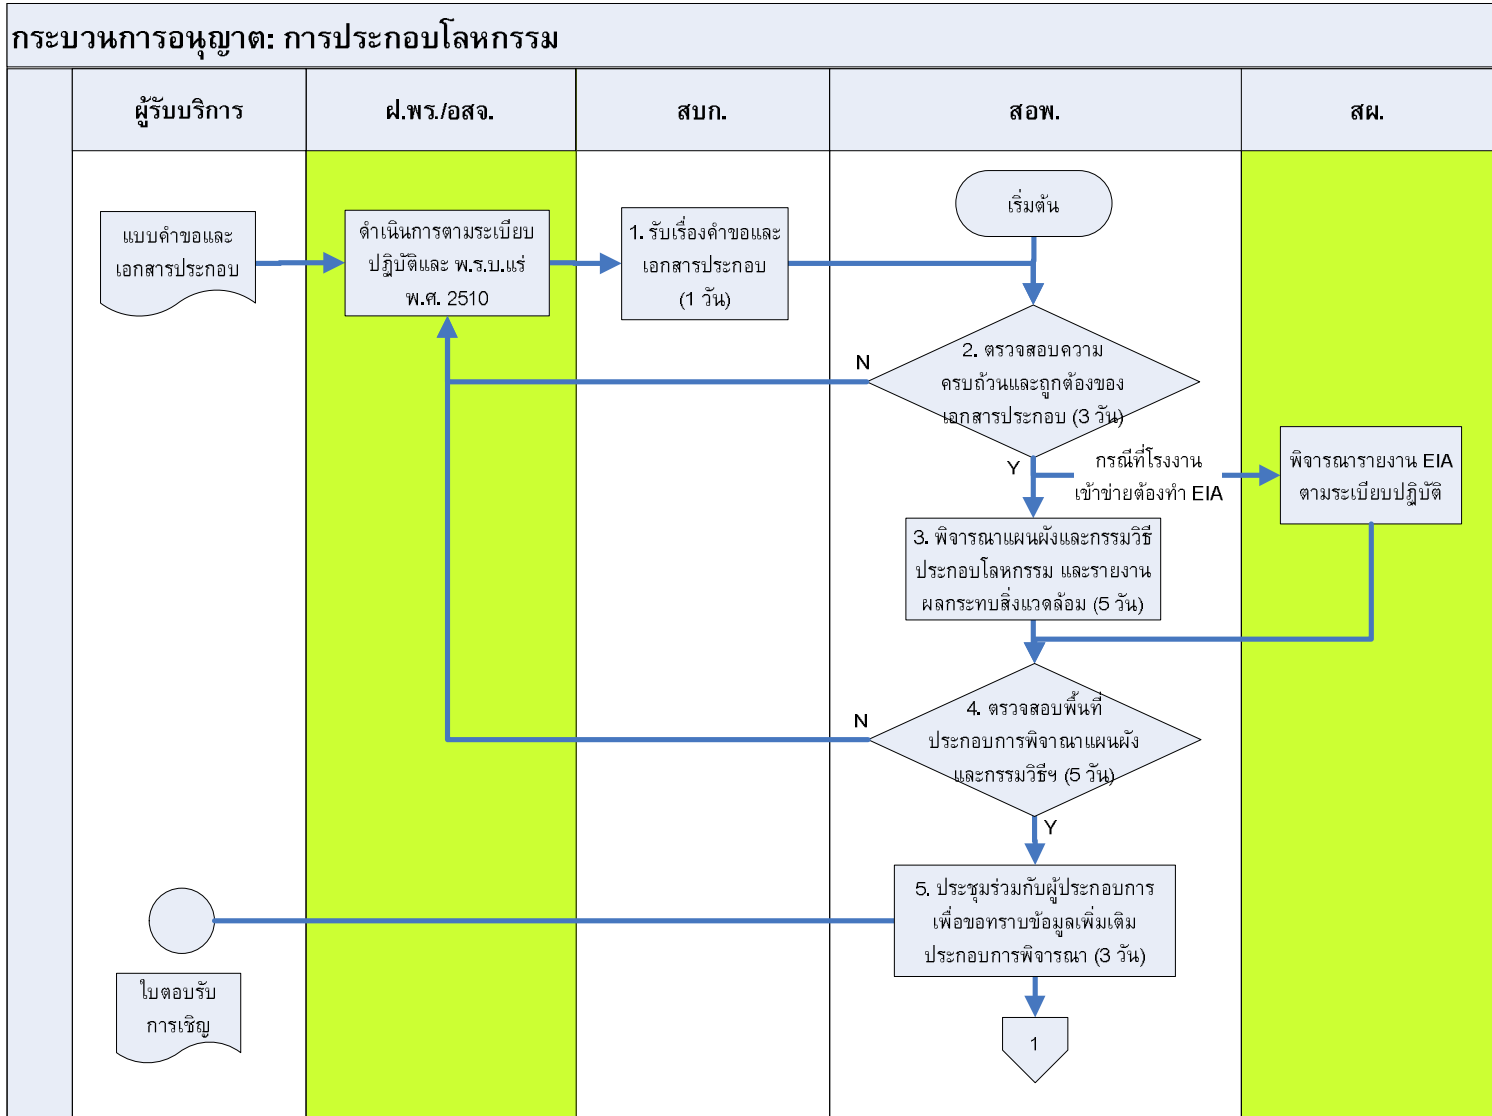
กระบวนการอนุญาต: การประกอบโลหกรรม

ผู้รับบริการ

ฝ.พร./อสจ.

สบก.

สอพ.

สผ.

เริ่มต้น

แบบคำขอและเอกสารประกอบ

ดำเนินการตามระเบียบปฏิบัติและ พ.ร.บ.แร่ พ.ศ. 2510

1. รับเรื่องคำขอและเอกสารประกอบ (1 วัน)

N

2. ตรวจสอบความครบถ้วนและถูกต้องของเอกสารประกอบ (3 วัน)

Y

กรณีที่โรงงานเข้าข่ายต้องทำ EIA

พิจารณารายงาน EIA ตามระเบียบปฏิบัติ

3. พิจารณาแผนผังและกรรมวิธีประกอบโลหกรรม และรายงานผลกระทบสิ่งแวดล้อม (5 วัน)

N

4. ตรวจสอบพื้นที่ประกอบการพิจาณาแผนผังและกรรมวิธีฯ (5 วัน)

Y

5. ประชุมร่วมกับผู้ประกอบการเพื่อขอทราบข้อมูลเพิ่มเติมประกอบการพิจารณา (3 วัน)

ใบตอบรับการเชิญ

1